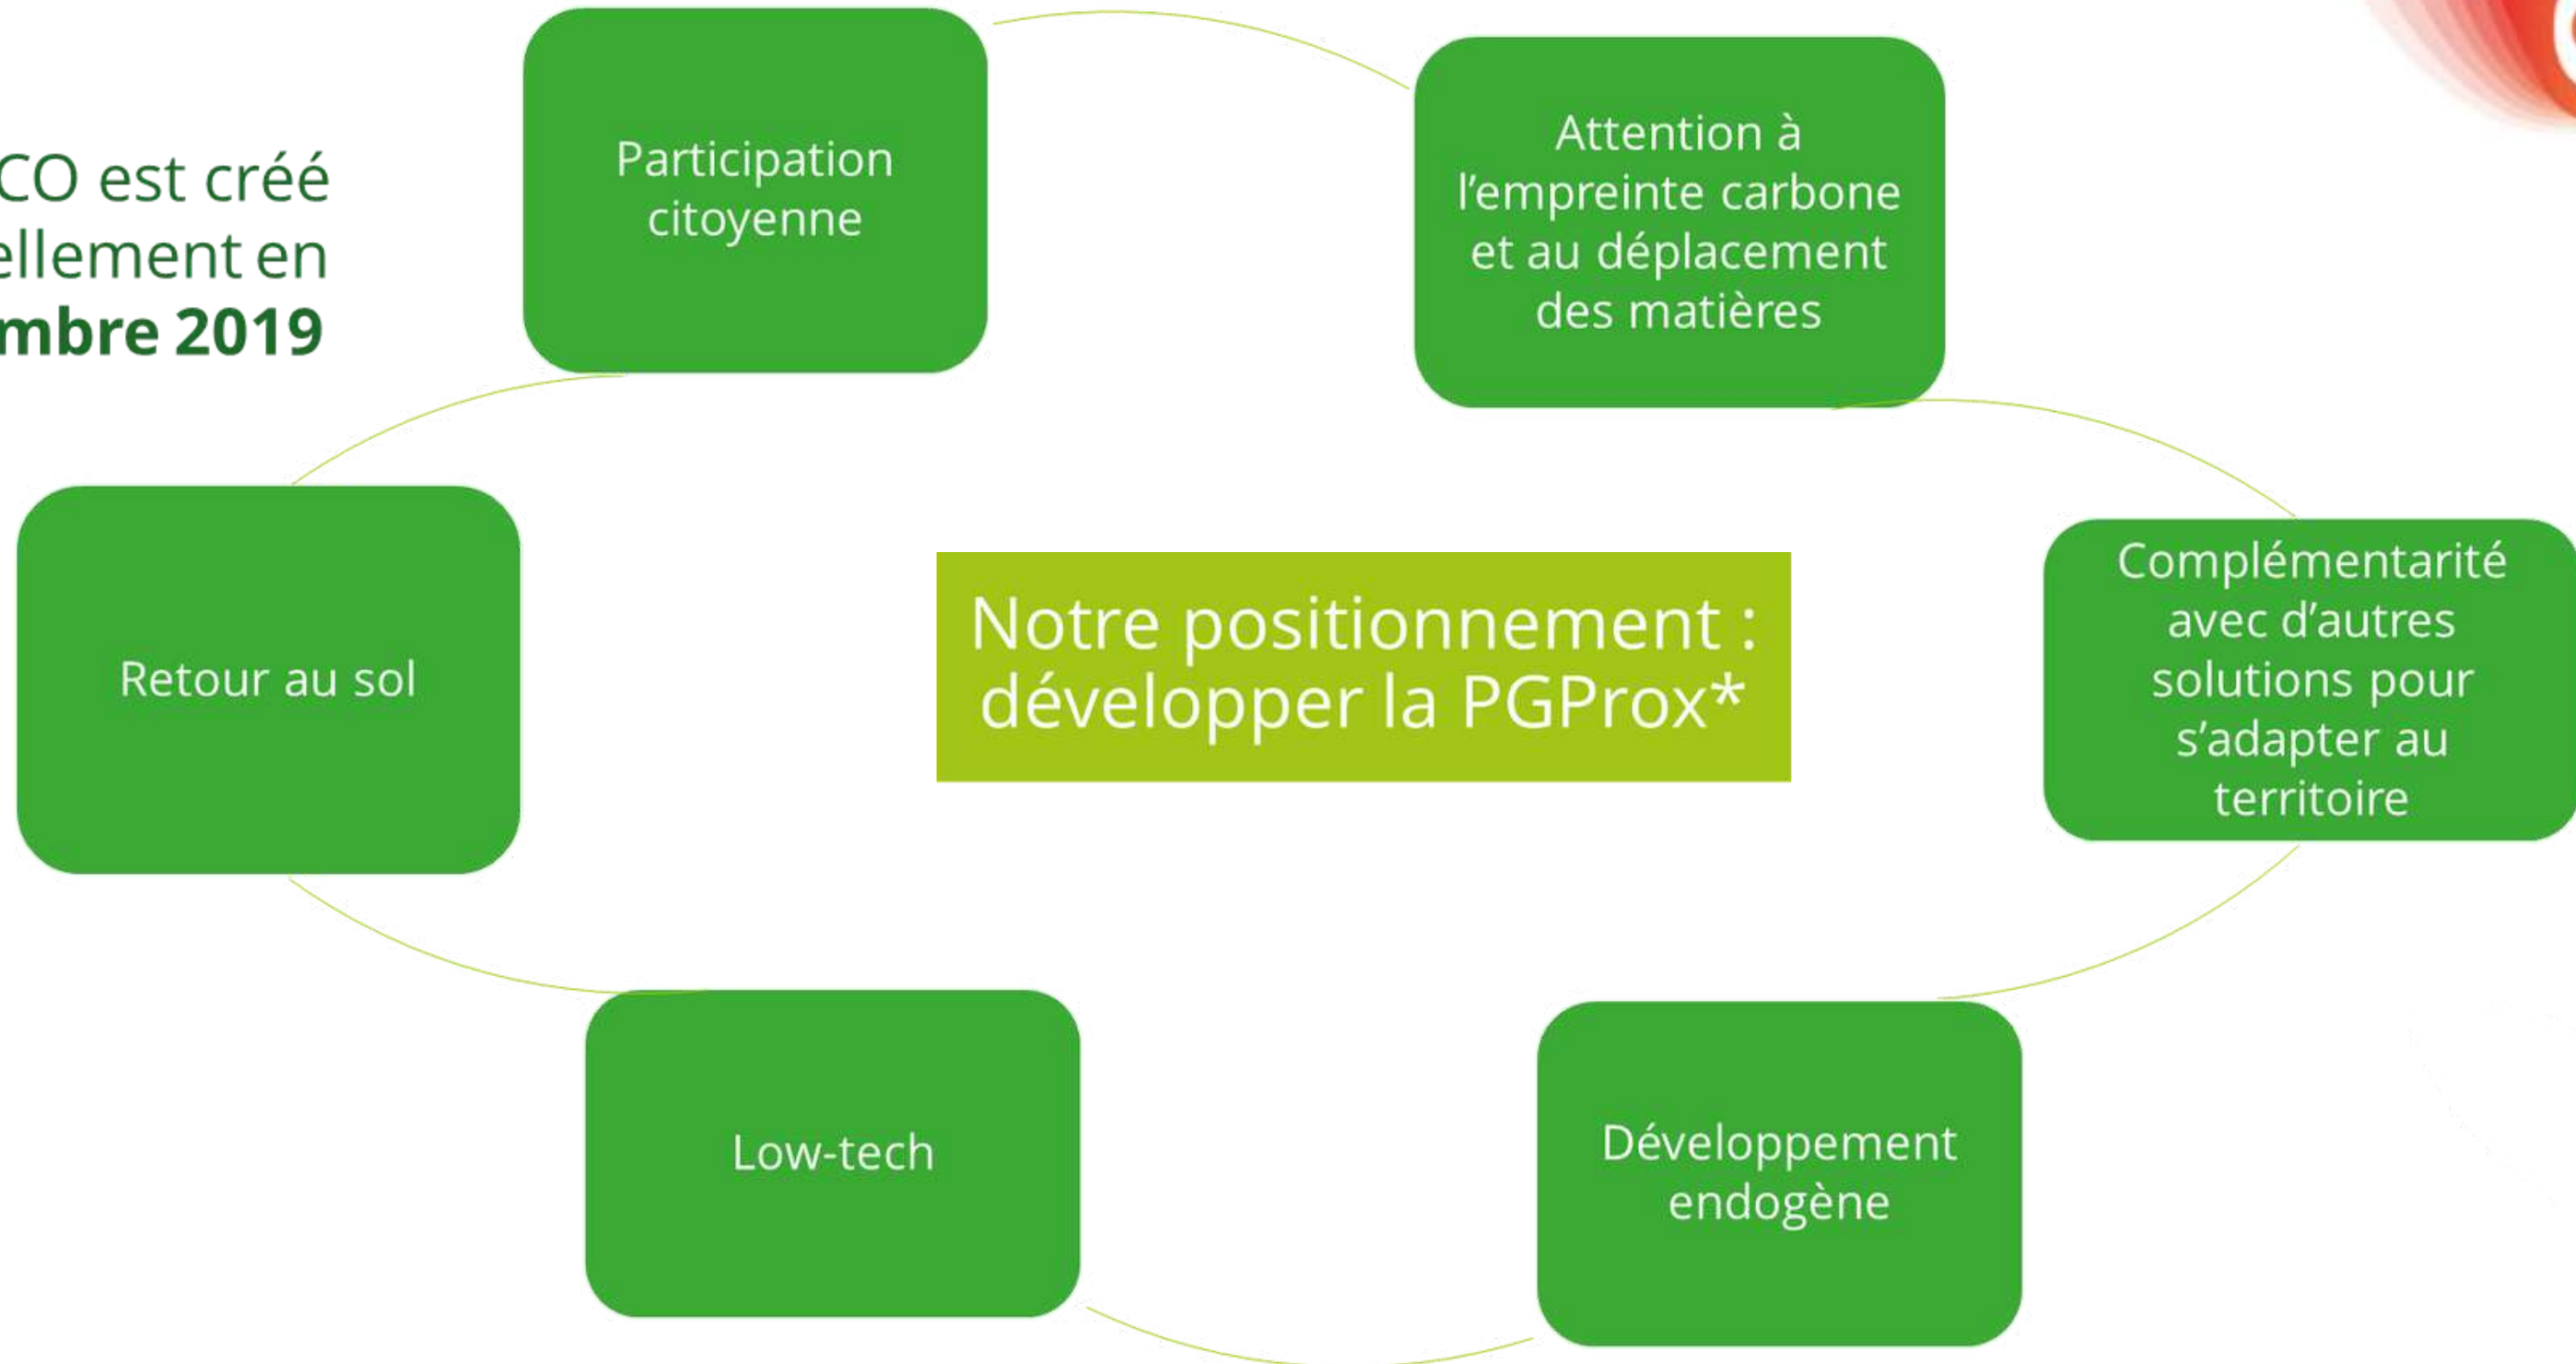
CO est créé
ellement en
mbre 2019

Participation citoyenne

Attention à l'empreinte carbone et au déplacement des matières

Notre positionnement : développer la PGProx*

Retour au sol

Complémentarité avec d'autres solutions pour s'adapter au territoire

Low-tech

Développement endogène